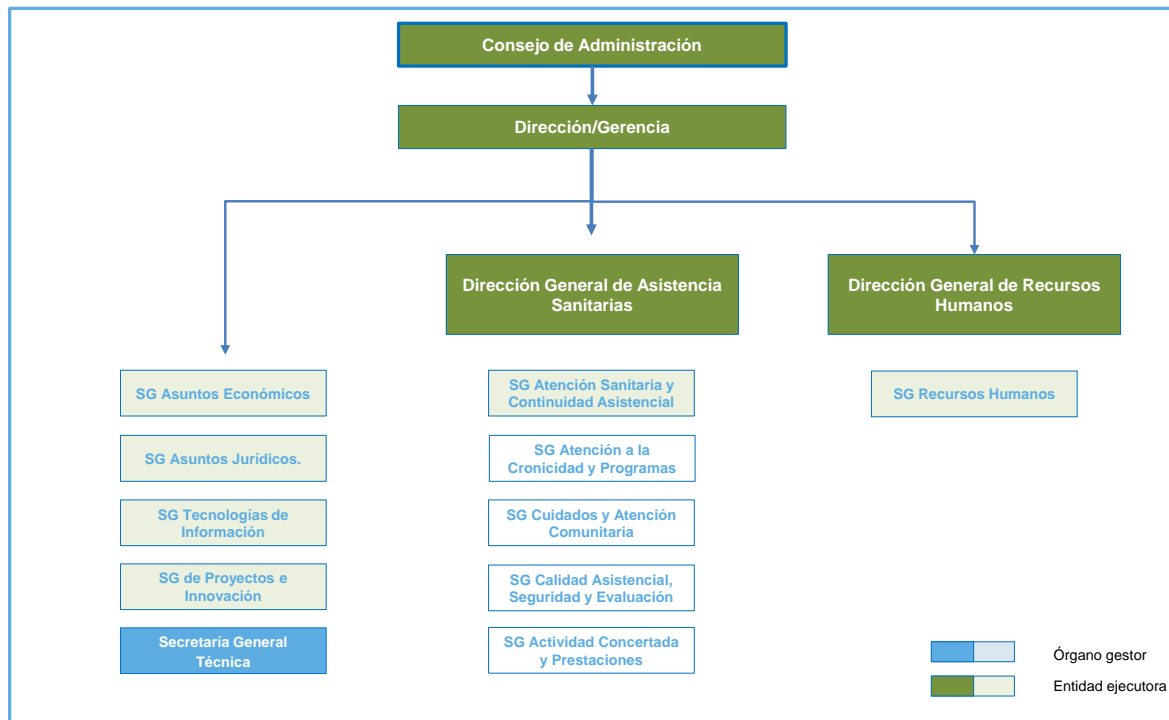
Consejo de Administración

Dirección/Gerencia

Dirección General de Asistencia Sanitarias

Dirección General de Recursos Humanos

SG Asuntos Económicos

SG Asuntos Jurídicos.

SG Tecnologías de Información

SG de Proyectos e Innovación

Secretaría General Técnica

SG Atención Sanitaria y Continuidad Asistencial

SG Atención a la Cronicidad y Programas

SG Cuidados y Atención Comunitaria

SG Calidad Asistencial, Seguridad y Evaluación

SG Actividad Concertada y Prestaciones

SG Recursos Humanos

Órgano gestor

Entidad ejecutora